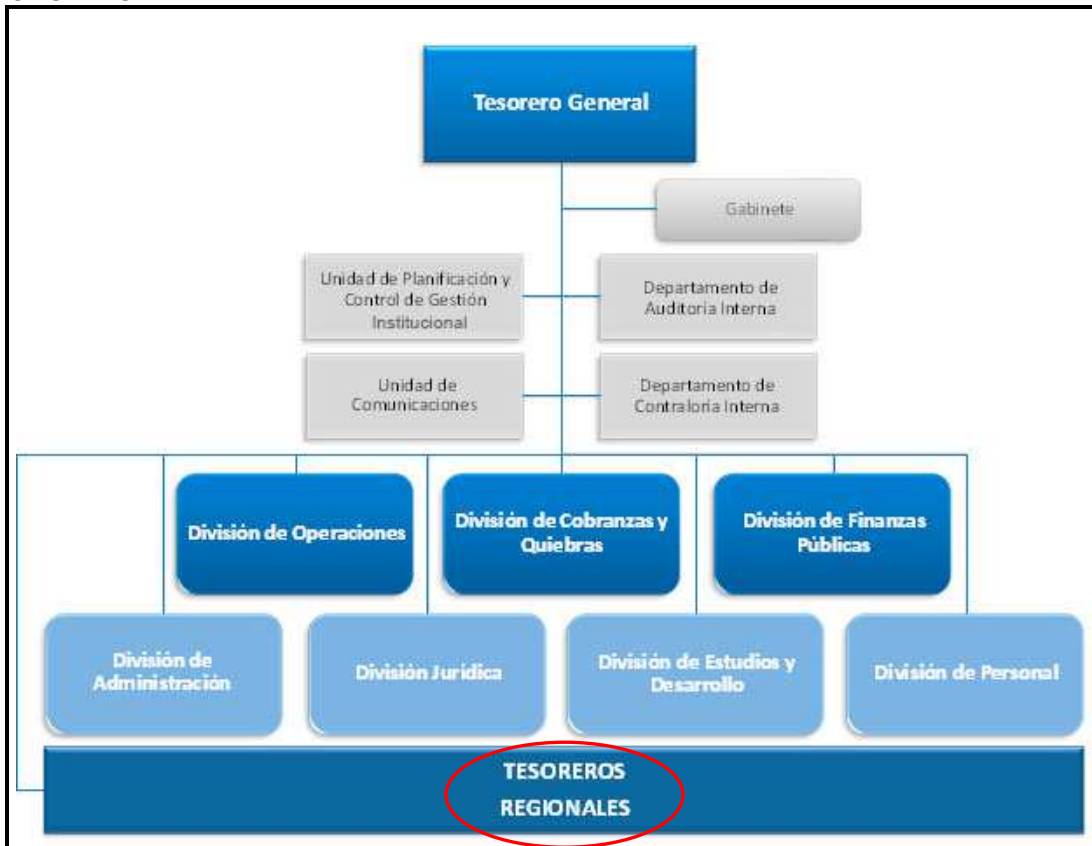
Tesorero General

Gabinete

Unidad de Planificación y Control de Gestión Institucional

Departamento de Auditoria Interna

Unidad de Comunicaciones

Departamento de Contraloria Interna

División de Operaciones

División de Cobranzas y Quiebras

División de Finanzas Públicas

División de Administración

División Jurídica

División de Estudios y Desarrollo

División de Personal

TESOREROS REGIONALES